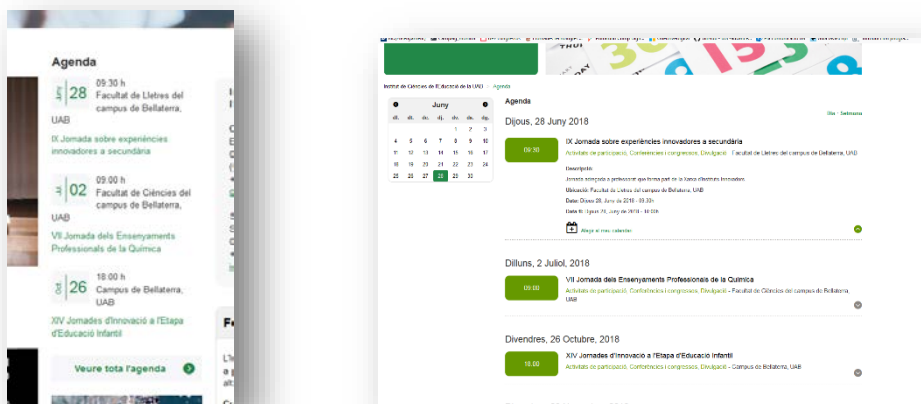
Agenda

jun 28 09:30 h Facultat de Lletres del campus de Bellaterra, UAB

IX Jornada sobre experiències innovadores a secundària

jul 02 09:00 h Facultat de Ciències del campus de Bellaterra, UAB

VII Jornada dels Ensenyaments Professionals de la Química

Oct 26 18:00 h Campus de Bellaterra, UAB

XIV Jornades d'Innovació a l'Etapa d'Educació Infantil

Veure tota l'agenda

Institut de Ciències de l'Educació de la UAB > Agenda

| | | | Juny | | | |
|---|---|---|---|---|---|---|
| dl. | dt. | dc. | dj. | dv. | ds. | dg. |
| | | | | 1 | 2 | 3 |
| 4 | 5 | 6 | 7 | 8 | 9 | 10 |
| 11 | 12 | 13 | 14 | 15 | 16 | 17 |
| 18 | 19 | 20 | 21 | 22 | 23 | 24 |
| 25 | 26 | 27 | 28 | 29 | 30 | |

Agenda

Dia · Setmana

Dijous, 28 Juny 2018

09:30 IX Jornada sobre experiències innovadores a secundària
Activitats de participació, Conferències i congressos, Divulgació · Facultat de Lletres del campus de Bellaterra, UAB

Descripció:
Jornada adreçada a professorat que forma part de la Xarxa d'Instituts Innovadors.
Ubicació: Facultat de Lletres del campus de Bellaterra, UAB
Data: Dijous 28, Juny de 2018 - 09:30h
Data fi: Dijous 28, Juny de 2018 - 14:00h

Afegir al meu calendari

Dilluns, 2 Juliol, 2018

09:00 VII Jornada dels Ensenyaments Professionals de la Química
Activitats de participació, Conferències i congressos, Divulgació · Facultat de Ciències del campus de Bellaterra, UAB

Divendres, 26 Octubre, 2018

18:00 XIV Jornades d'Innovació a l'Etapa d'Educació Infantil
Activitats de participació, Conferències i congressos, Divulgació · Campus de Bellaterra, UAB